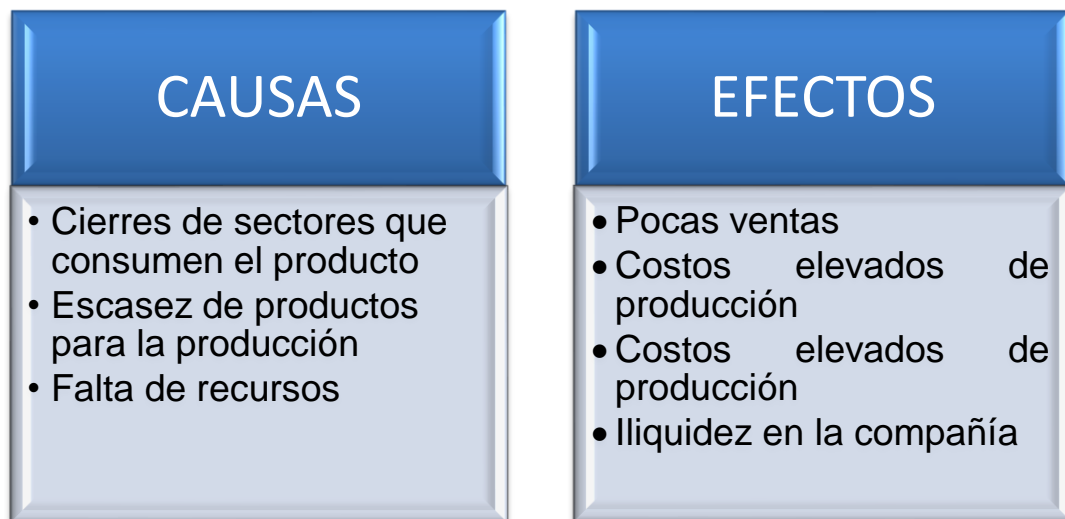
CAUSAS

• Cierres de sectores que consumen el producto
• Escasez de productos para la producción
• Falta de recursos

EFECTOS

• Pocas ventas
• Costos elevados de producción
• Costos elevados de producción
• Iliquidez en la compañía